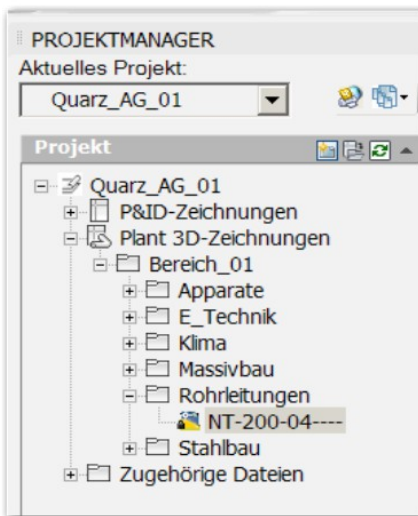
PROJEKTMANAGER
Aktuelles Projekt:
Quarz_AG_01

Projekt

Quarz_AG_01
P&ID-Zeichnungen
Plant 3D-Zeichnungen
Bereich_01
Apparate
E_Technik
Klima
Massivbau
Rohrleitungen
NT-200-04----
Stahlbau
Zugehörige Dateien